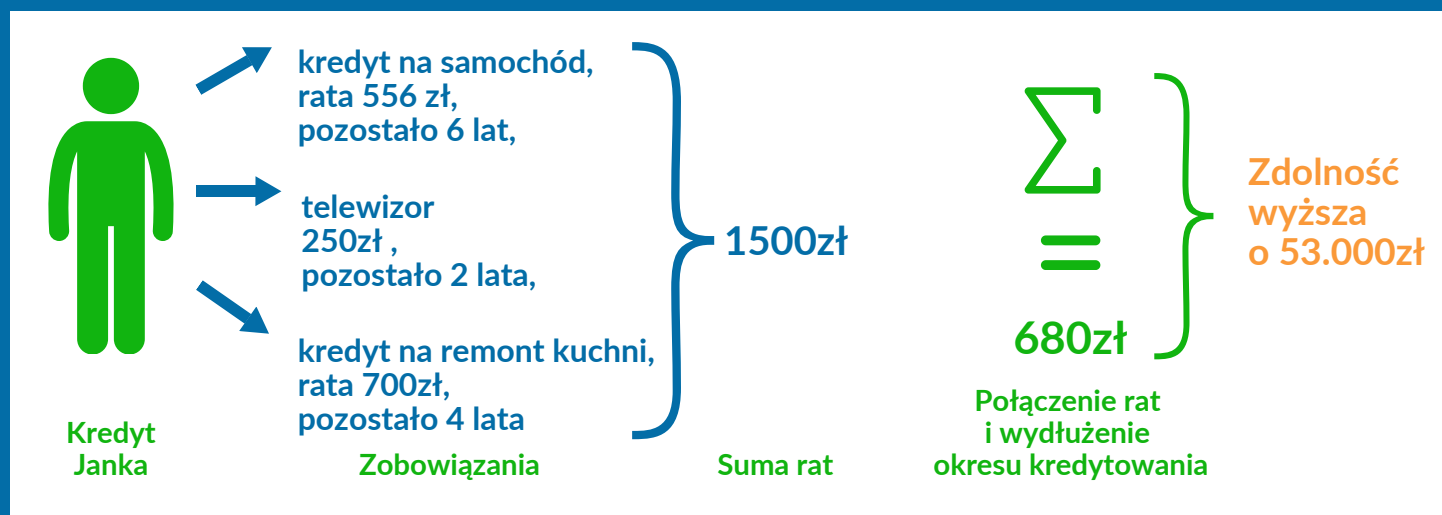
kredyt na samochód, rata 556 zł, pozostało 6 lat,

telewizor 250zł , pozostało 2 lata,

kredyt na remont kuchni, rata 700zł, pozostało 4 lata

1500zł

$\sum$

$=$

680zł

Zdolność wyższa o 53.000zł

Kredyt Janka

Zobowiązania

Suma rat

Połączenie rat i wydłużenie okresu kredytowania